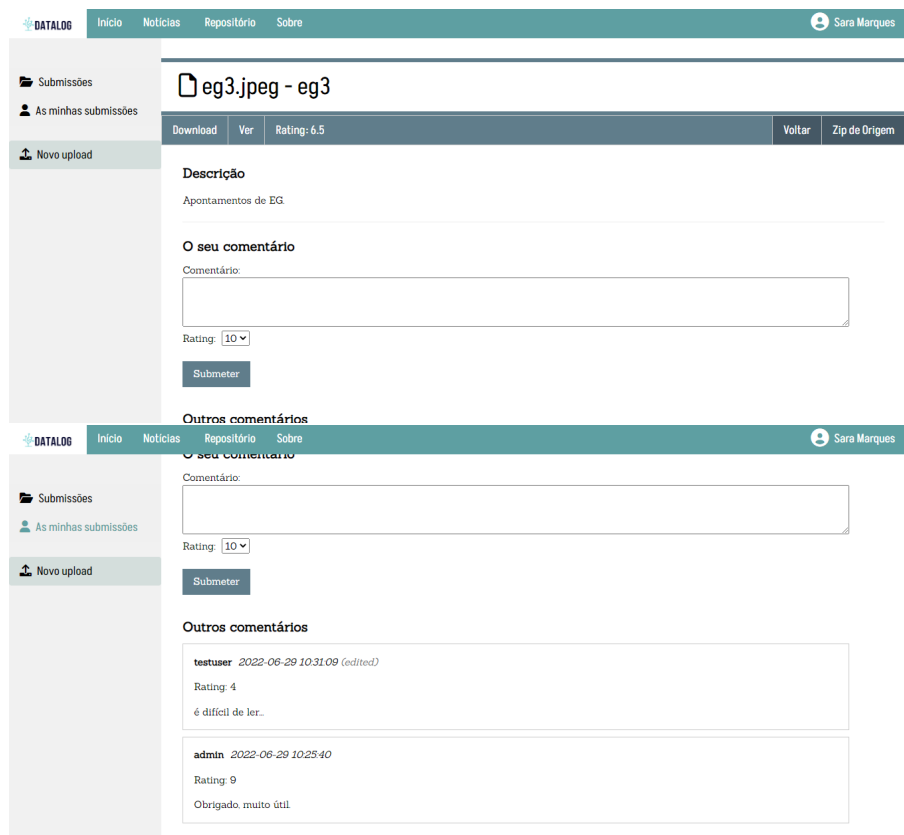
DATALOG Início Notícias Repositório Sobre Sara Marques

Submissões
As minhas submissões
Novo upload

eg3.jpeg - eg3

Download | Ver | Rating: 6.5 | Voltar | Zip de Origem

Descrição

Apontamentos de EG.

O seu comentário

Comentário:

Rating: 10

Submeter

Outros comentários

DATALOG Início Notícias Repositório Sobre Sara Marques

Submissões
As minhas submissões
Novo upload

O seu comentário

Comentário:

Rating: 10

Submeter

Outros comentários

testuser 2022-06-29 10:31:09 (edited)

Rating: 4

é difícil de ler...

admin 2022-06-29 10:25:40

Rating: 9

Obrigado, muito útil.